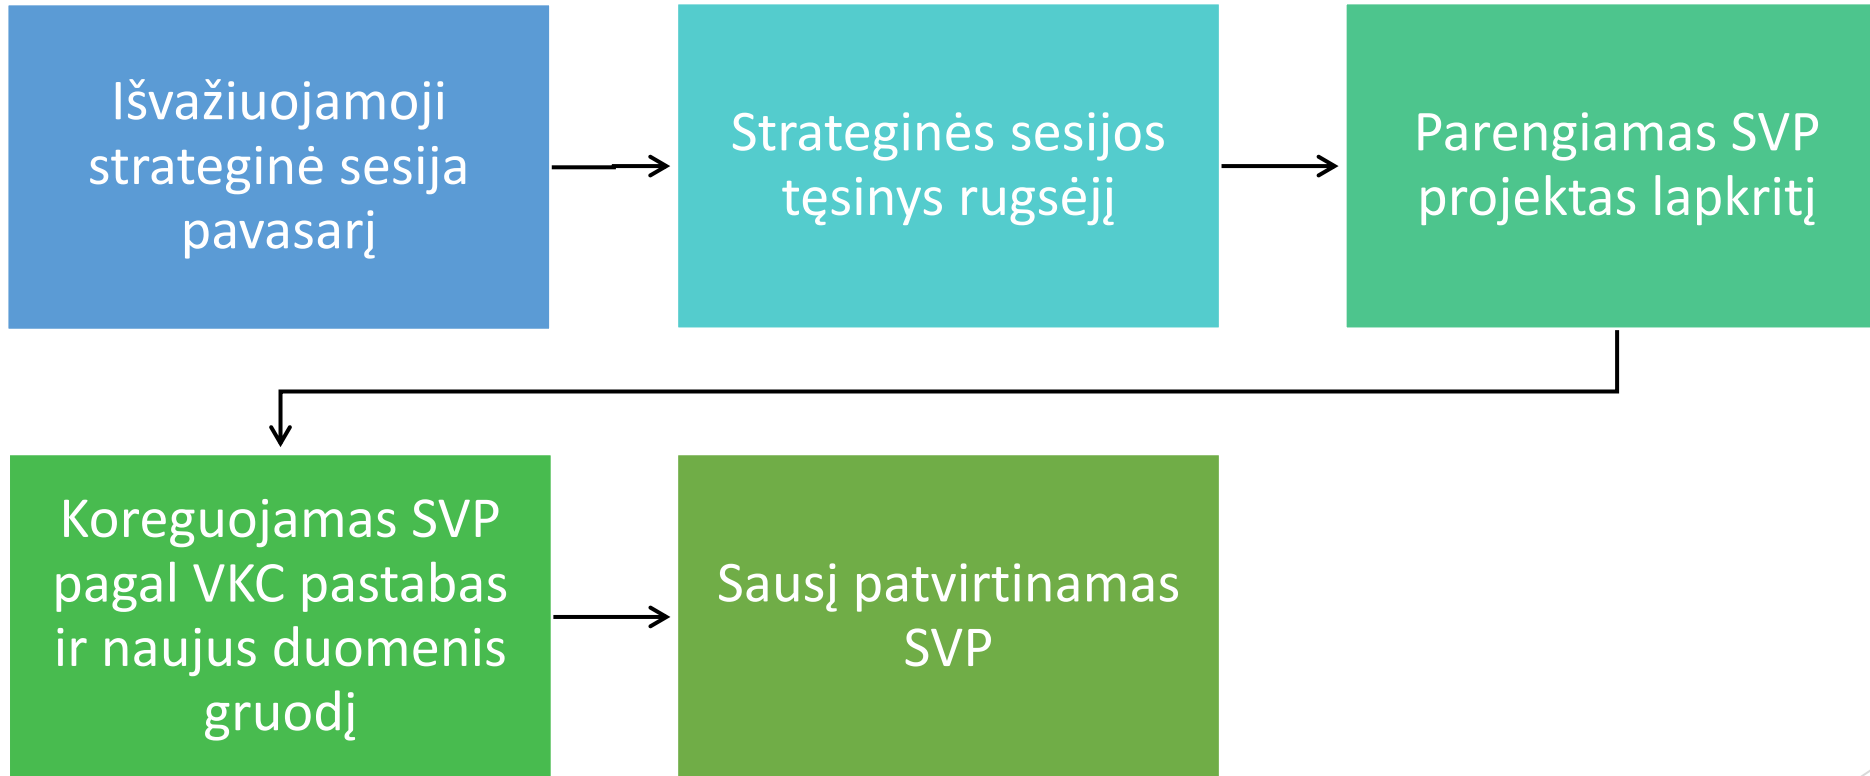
Išvažiuojamoji strateginė sesija pavasarį

Strateginės sesijos tęsinys rugsėjį

Parengiamas SVP projektas lapkritį

Koreguojamas SVP pagal VKC pastabas ir naujus duomenis gruodį

Sausį patvirtinamas SVP